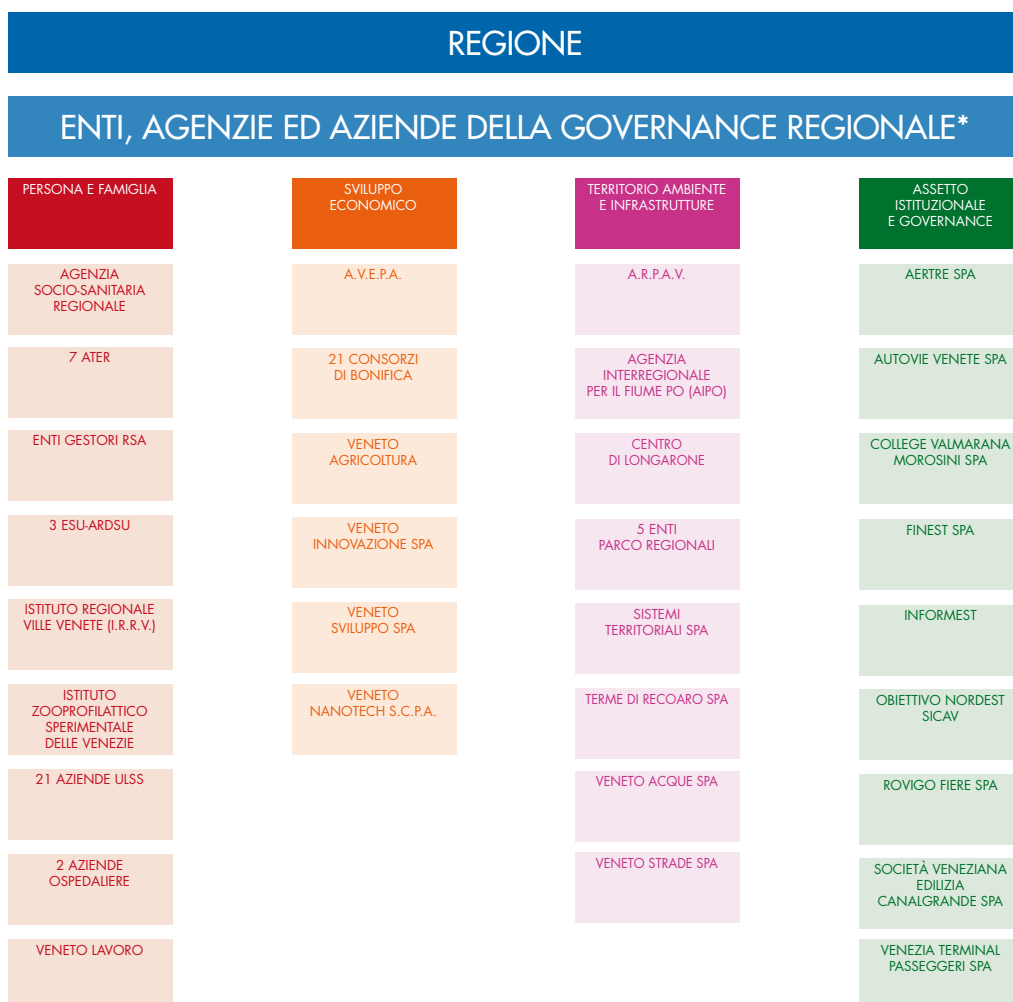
REGIONE

ENTI, AGENZIE ED AZIENDE DELLA GOVERNANCE REGIONALE*

PERSONA E FAMIGLIA

AGENZIA SOCIO-SANITARIA REGIONALE

7 ATER

ENTI GESTORI RSA

3 ESU-ARDSU

ISTITUTO REGIONALE VILLE VENETE (I.R.R.V.)

ISTITUTO ZOOPROFILATTICO SPERIMENTALE DELLE VENEZIE

21 AZIENDE ULSS

2 AZIENDE OSPEDALIERE

VENETO LAVORO

SVILUPPO ECONOMICO

A.V.E.P.A.

21 CONSORZI DI BONIFICA

VENETO AGRICOLTURA

VENETO INNOVAZIONE SPA

VENETO SVILUPPO SPA

VENETO NANOTECH S.C.P.A.

TERRITORIO AMBIENTE E INFRASTRUTTURE

A.R.P.A.V.

AGENZIA INTERREGIONALE PER IL FIUME PO (AIPO)

CENTRO DI LONGARONE

5 ENTI PARCO REGIONALI

SISTEMI TERRITORIALI SPA

TERME DI RECOARO SPA

VENETO ACQUE SPA

VENETO STRADE SPA

ASSETTO ISTITUZIONALE E GOVERNANCE

AERTRE SPA

AUTOVIE VENETE SPA

COLLEGE VALMARANA MOROSINI SPA

FINEST SPA

INFORMEST

OBIETTIVO NORDEST SICAV

ROVIGO FIERE SPA

SOCIETÀ VENEZIANA EDILIZIA CANALGRANDE SPA

VENEZIA TERMINAL PASSEGGERI SPA